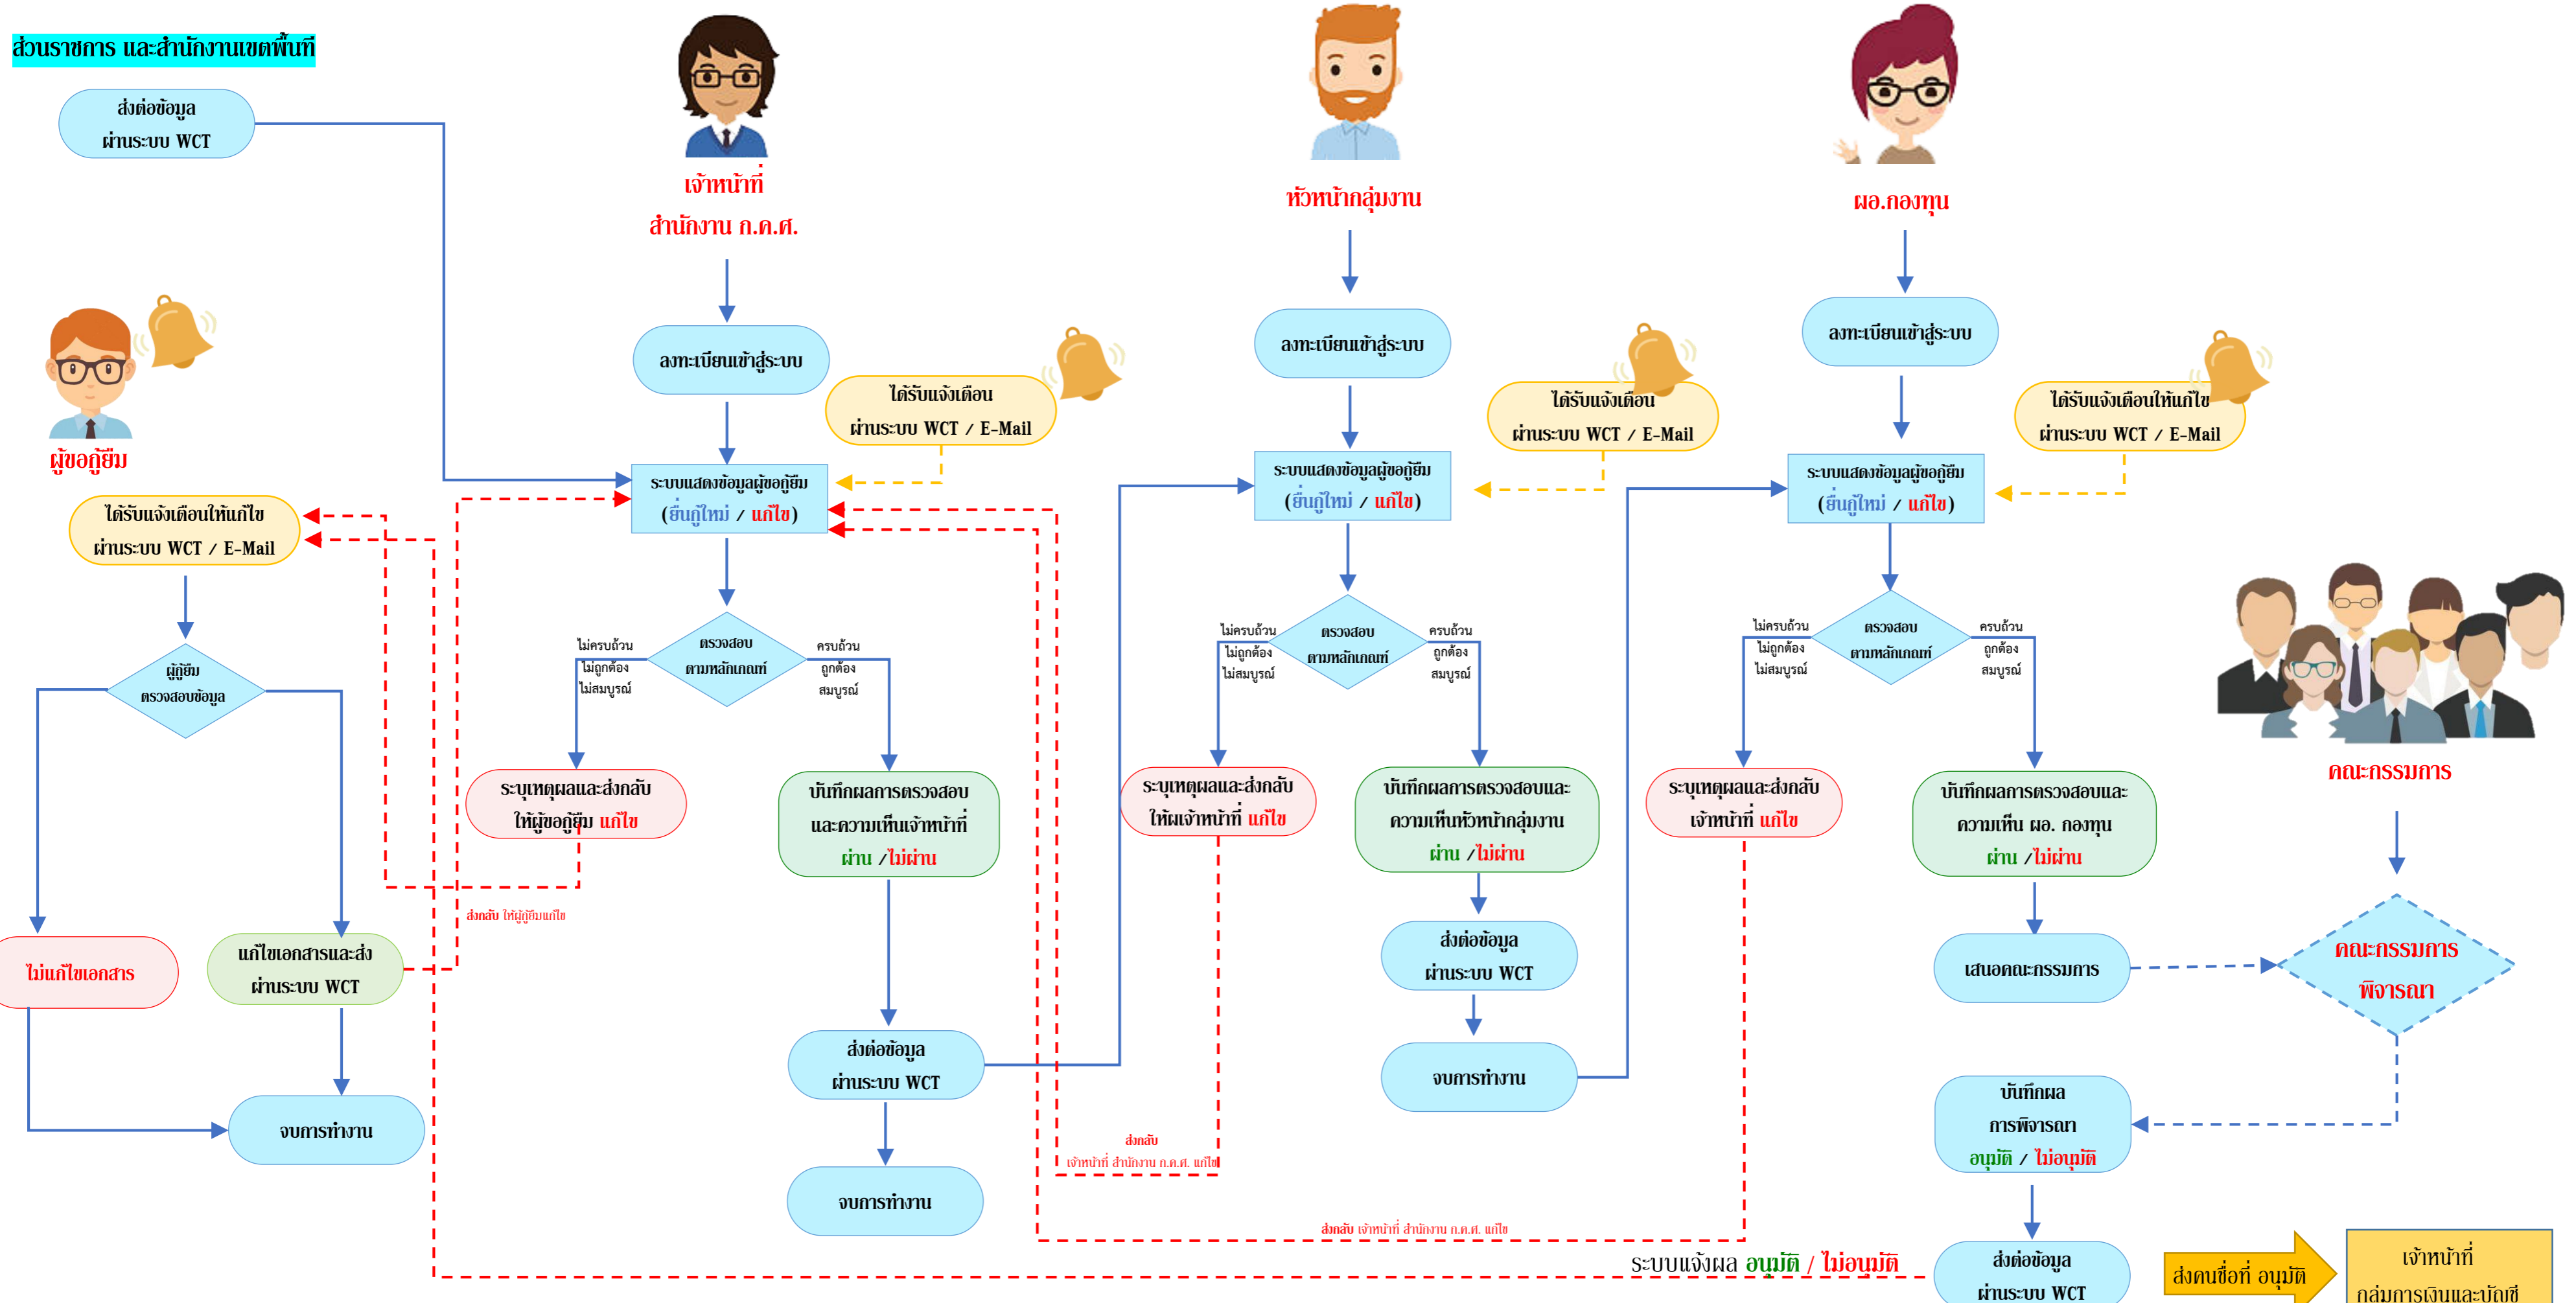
ส่วนราชการ และสำนักงานเขตพื้นที่

ส่งต่อข้อมูล ผ่านระบบ WCT

เจ้าหน้าที่ สำนักงาน ก.ค.ศ.

หัวหน้ากลุ่มงาน

ผอ.กองทุน

ผู้ขอกู้ยืม

ลงทะเบียนเข้าสู่ระบบ

ได้รับแจ้งเตือน ผ่านระบบ WCT / E-Mail

ระบบแสดงข้อมูลผู้ขอกู้ยืม (ยื่นกู้ใหม่ / แก้ไข)

ได้รับแจ้งเตือนให้แก้ไข ผ่านระบบ WCT / E-Mail

ลงทะเบียนเข้าสู่ระบบ

ระบบแสดงข้อมูลผู้ขอกู้ยืม (ยื่นกู้ใหม่ / แก้ไข)

ได้รับแจ้งเตือน ผ่านระบบ WCT / E-Mail

ลงทะเบียนเข้าสู่ระบบ

ได้รับแจ้งเตือนให้แก้ไข ผ่านระบบ WCT / E-Mail

ระบบแสดงข้อมูลผู้ขอกู้ยืม (ยื่นกู้ใหม่ / แก้ไข)

ผู้กู้ยืม ตรวจสอบข้อมูล

ไม่ครบถ้วน ไม่ถูกต้อง ไม่สมบูรณ์

ตรวจสอบ ตามหลักเกณฑ์

ครบถ้วน ถูกต้อง สมบูรณ์

ไม่ครบถ้วน ไม่ถูกต้อง ไม่สมบูรณ์

ตรวจสอบ ตามหลักเกณฑ์

ครบถ้วน ถูกต้อง สมบูรณ์

ไม่ครบถ้วน ไม่ถูกต้อง ไม่สมบูรณ์

ตรวจสอบ ตามหลักเกณฑ์

ครบถ้วน ถูกต้อง สมบูรณ์

ระบุเหตุผลและส่งกลับ ให้ผู้ขอกู้ยืม แก้ไข

บันทึกผลการตรวจสอบ และความเห็นเจ้าหน้าที่ ผ่าน /ไม่ผ่าน

ระบุเหตุผลและส่งกลับ ให้ผเจ้าหน้าที่ แก้ไข

บันทึกผลการตรวจสอบและ ความเห็นหัวหน้ากลุ่มงาน ผ่าน /ไม่ผ่าน

ระบุเหตุผลและส่งกลับ เจ้าหน้าที่ แก้ไข

บันทึกผลการตรวจสอบและ ความเห็น ผอ. กองทุน ผ่าน /ไม่ผ่าน

คณะกรรมการ

ส่งกลับ ให้ผู้กู้ยืมแก้ไข

ไม่แก้ไขเอกสาร

แก้ไขเอกสารและส่ง ผ่านระบบ WCT

ส่งต่อข้อมูล ผ่านระบบ WCT

เสนอคณะกรรมการ

คณะกรรมการ พิจารณา

จบการทำงาน

ส่งต่อข้อมูล ผ่านระบบ WCT

จบการทำงาน

ส่งกลับ เจ้าหน้าที่ สำนักงาน ก.ค.ศ. แก้ไข

บันทึกผล การพิจารณา อนุมัติ / ไม่อนุมัติ

จบการทำงาน

ส่งกลับ เจ้าหน้าที่ สำนักงาน ก.ค.ศ. แก้ไข

ระบบแจ้งผล อนุมัติ / ไม่อนุมัติ

ส่งต่อข้อมูล ผ่านระบบ WCT

ส่งคนชื่อที่ อนุมัติ

เจ้าหน้าที่ กลุ่มการเงินและบัญชี